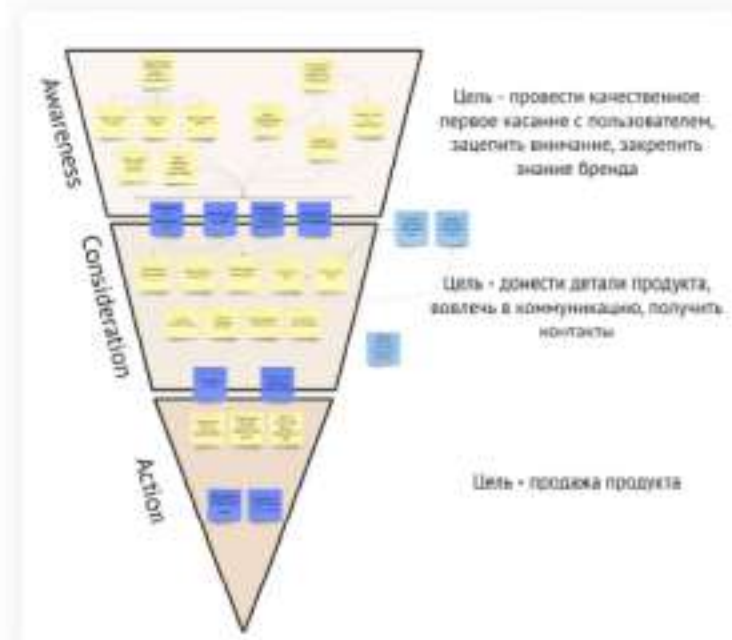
Awareness

Цель - провести качественное первое касание с пользователем, зацепить внимание, закрепить знание бренда

Consideration

Цель - донести детали продукта, вовлечь в коммуникацию, получить контакты

Action

Цель - продажа продукта